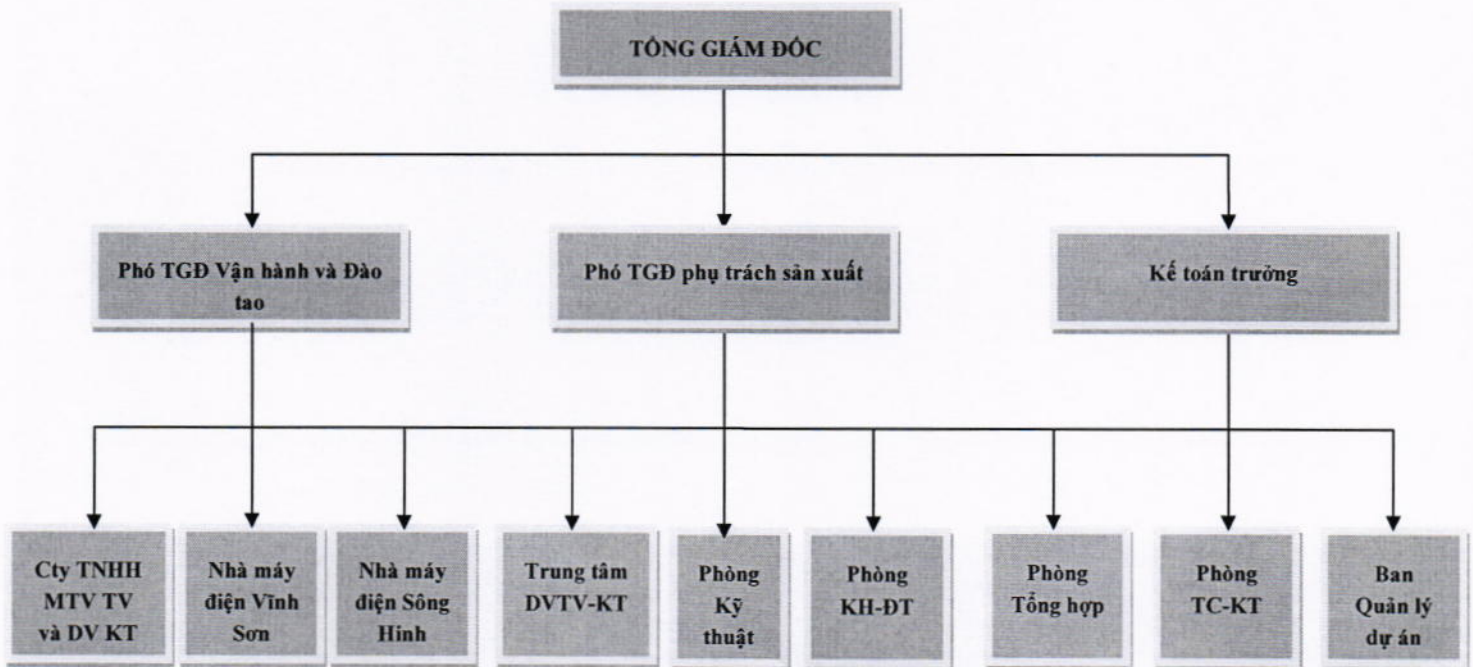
TỔNG GIÁM ĐỐC

Phó TGĐ Vận hành và Đào tao

Phó TGĐ phụ trách sản xuất

Kế toán trưởng

Cty TNHH MTV TV và DV KT

Nhà máy điện Vĩnh Sơn

Nhà máy điện Sông Hinh

Trung tâm DVTV-KT

Phòng Kỹ thuật

Phòng KH-ĐT

Phòng Tổng hợp

Phòng TC-KT

Ban Quản lý dự án